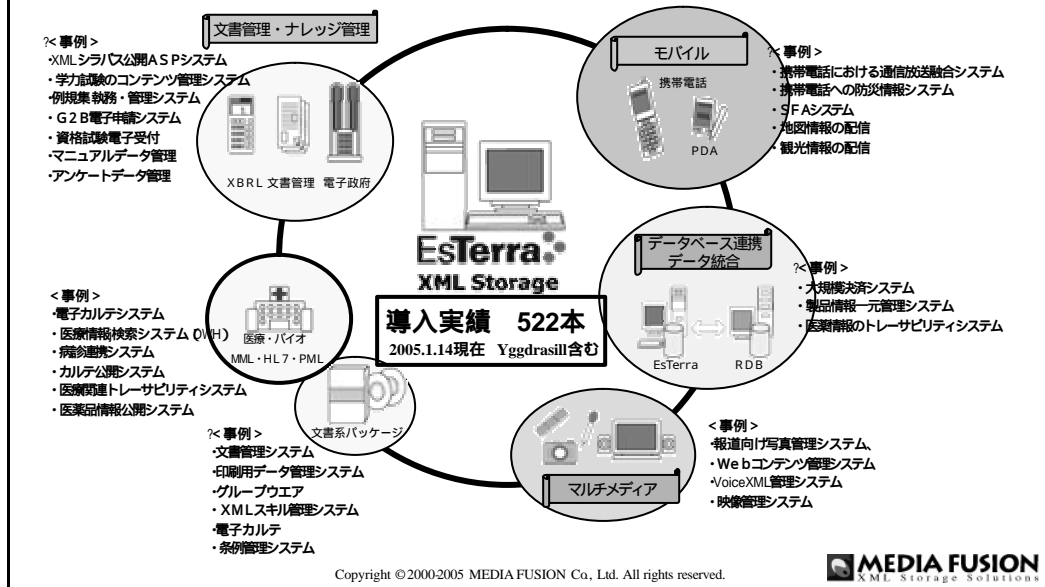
文書管理・ナレッジ管理

?< 事例 >
·XMLシラバス公開ASPシステム
・学力試験のコンテンツ管理システム
·例規集 執務・管理システム
・G2B電子申請システム
・資格試験電子受付
·マニュアルデータ管理
·アンケートデータ管理

XBRL 文書管理 電子政府

モバイル

携帯電話

PDA

?< 事例 >
・携帯電話における通信放送融合システム
・携帯電話への防災情報システム
・SFAシステム
・地図情報の配信
・観光情報の配信

EsTerra
XML Storage

導入実績 522本
2005.1.14現在 Yggdrasill含む

データベース連携
データ統合

EsTerra RDB

?< 事例 >
・大規模決済システム
・製品情報一元管理システム
・医薬品のトレーサビリティシステム

< 事例 >
·電子カルテシステム
・医療情報検索システム (WH)
・病診連携システム
・カルテ公開システム
・医療関連トレーサビリティシステム
・医薬品情報公開システム

医療・バイオ
MML・HL7・PML

文書系パッケージ

?< 事例 >
·文書管理システム
·印刷用データ管理システム
·グループウエア
・XMLスキル管理システム
·電子カルテ
・条例管理システム

マルチメディア

< 事例 >
·報道向け写真管理システム、
・Webコンテンツ管理システム
·VoiceXML管理システム
・映像管理システム

Copyright ©2000-2005 MEDIA FUSION Co., Ltd. All rights reserved.

MEDIA FUSION
XML Storage Solutions